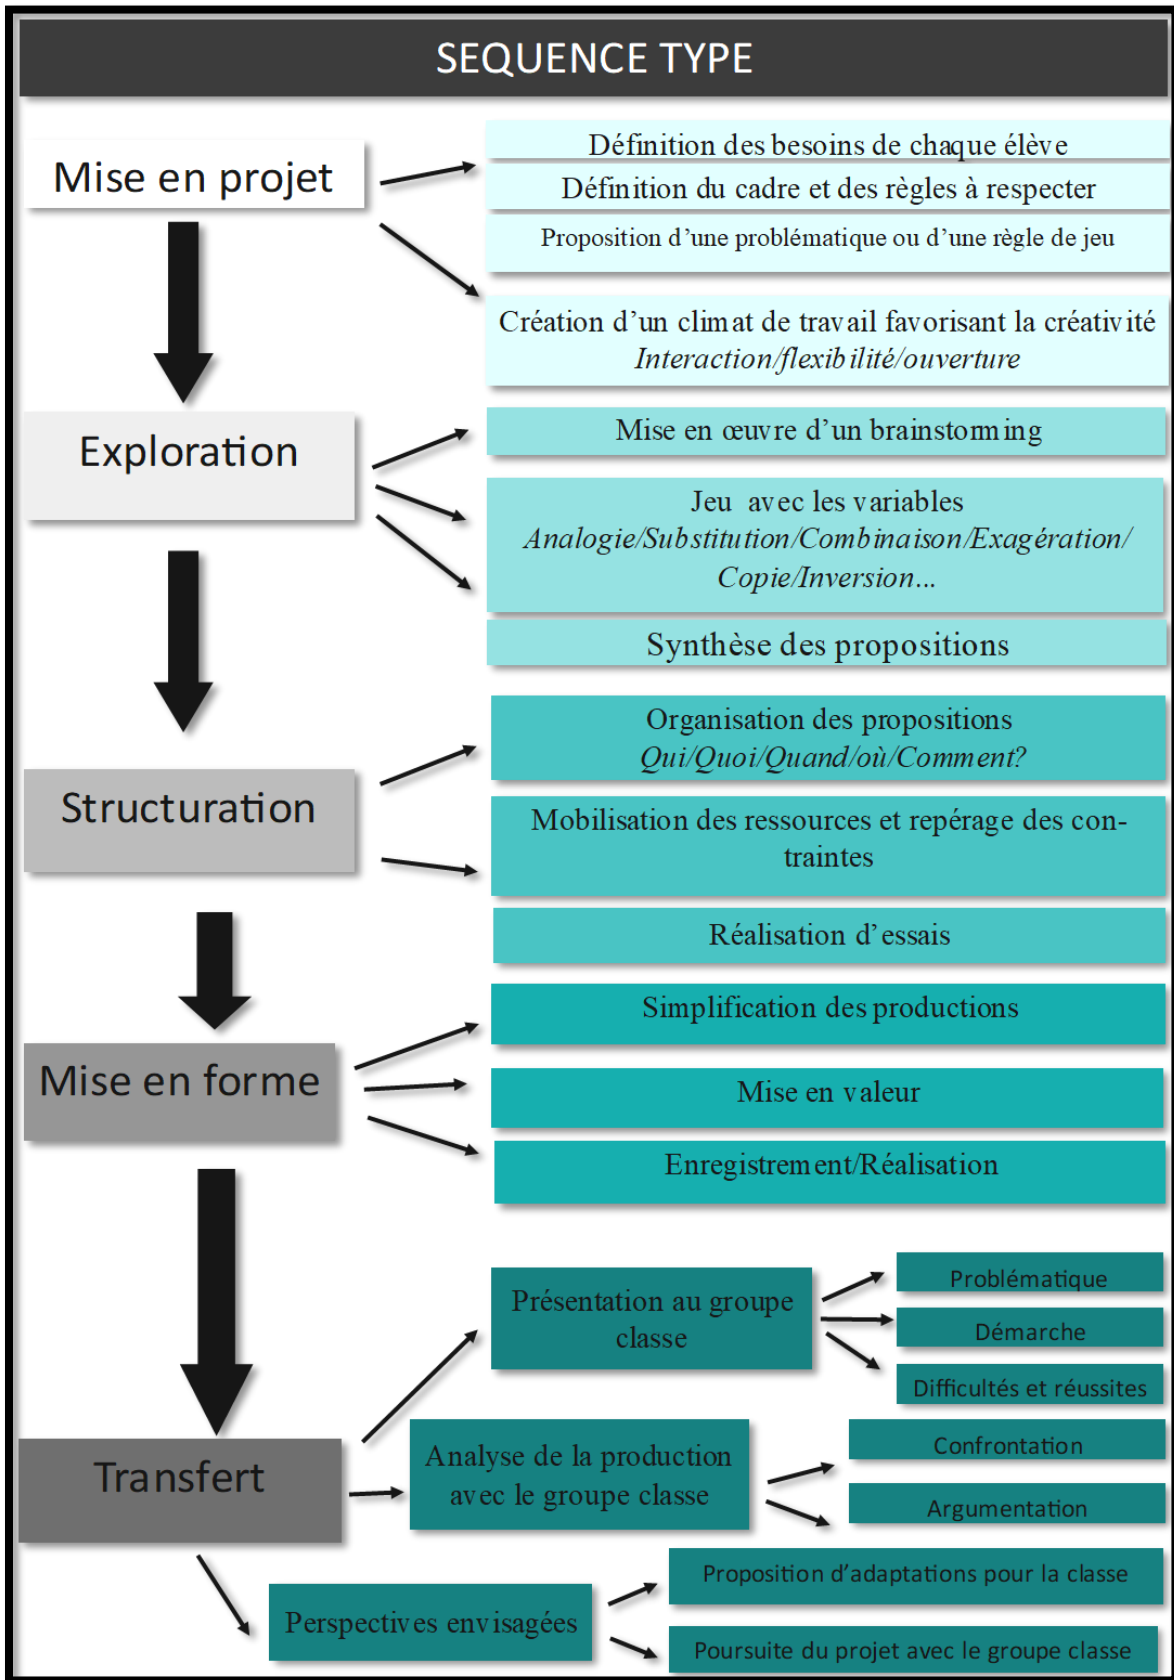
SEQUENCE TYPE

Mise en projet

Définition des besoins de chaque élève

Définition du cadre et des règles à respecter

Proposition d'une problématique ou d'une règle de jeu

Création d'un climat de travail favorisant la créativité
*Interaction/flexibilité/ouverture*

Exploration

Mise en œuvre d'un brainstorming

Jeu avec les variables
*Analogie/Substitution/Combinaison/Exagération/Copie/Inversion...*

Synthèse des propositions

Structuration

Organisation des propositions
*Qui/Quoi/Quand/où/Comment?*

Mobilisation des ressources et repérage des contraintes

Réalisation d'essais

Mise en forme

Simplification des productions

Mise en valeur

Enregistrement/Réalisation

Transfert

Présentation au groupe classe

Problématique

Démarche

Difficultés et réussites

Analyse de la production avec le groupe classe

Confrontation

Argumentation

Perspectives envisagées

Proposition d'adaptations pour la classe

Poursuite du projet avec le groupe classe